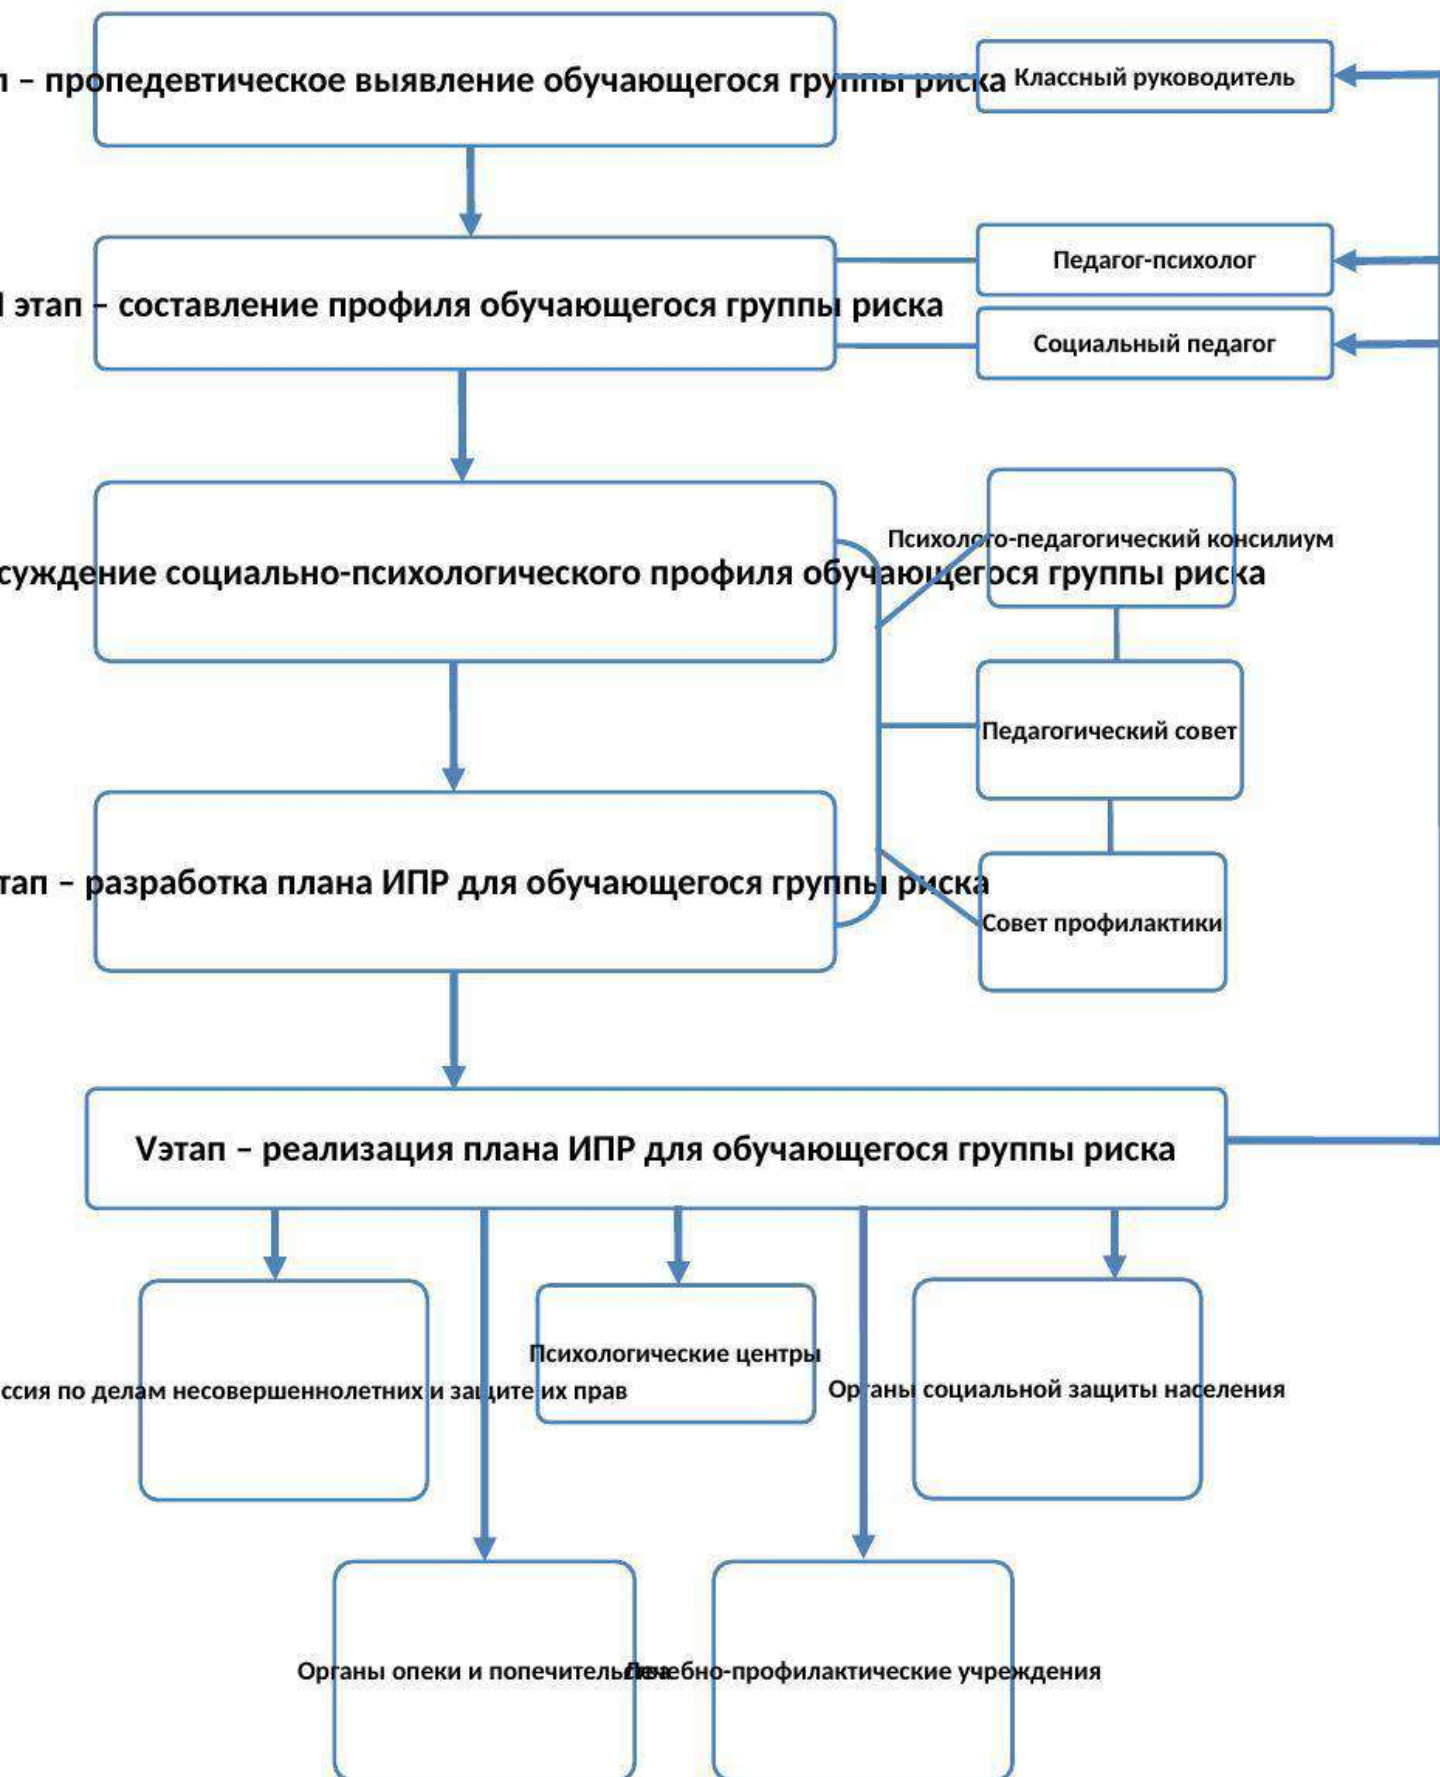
п – пропедевтическое выявление обучающегося группы риска

Классный руководитель

I этап – составление профиля обучающегося группы риска

Педагог-психолог

Социальный педагог

суждение социально-психологического профиля обучающегося группы риска

Психолого-педагогический консилиум

Педагогический совет

тап – разработка плана ИПР для обучающегося группы риска

Совет профилактики

Vэтап – реализация плана ИПР для обучающегося группы риска

ссия по делам несовершеннолетних и защите их прав

Психологические центры

Органы социальной защиты населения

Органы опеки и попечительства

Лечебно-профилактические учреждения